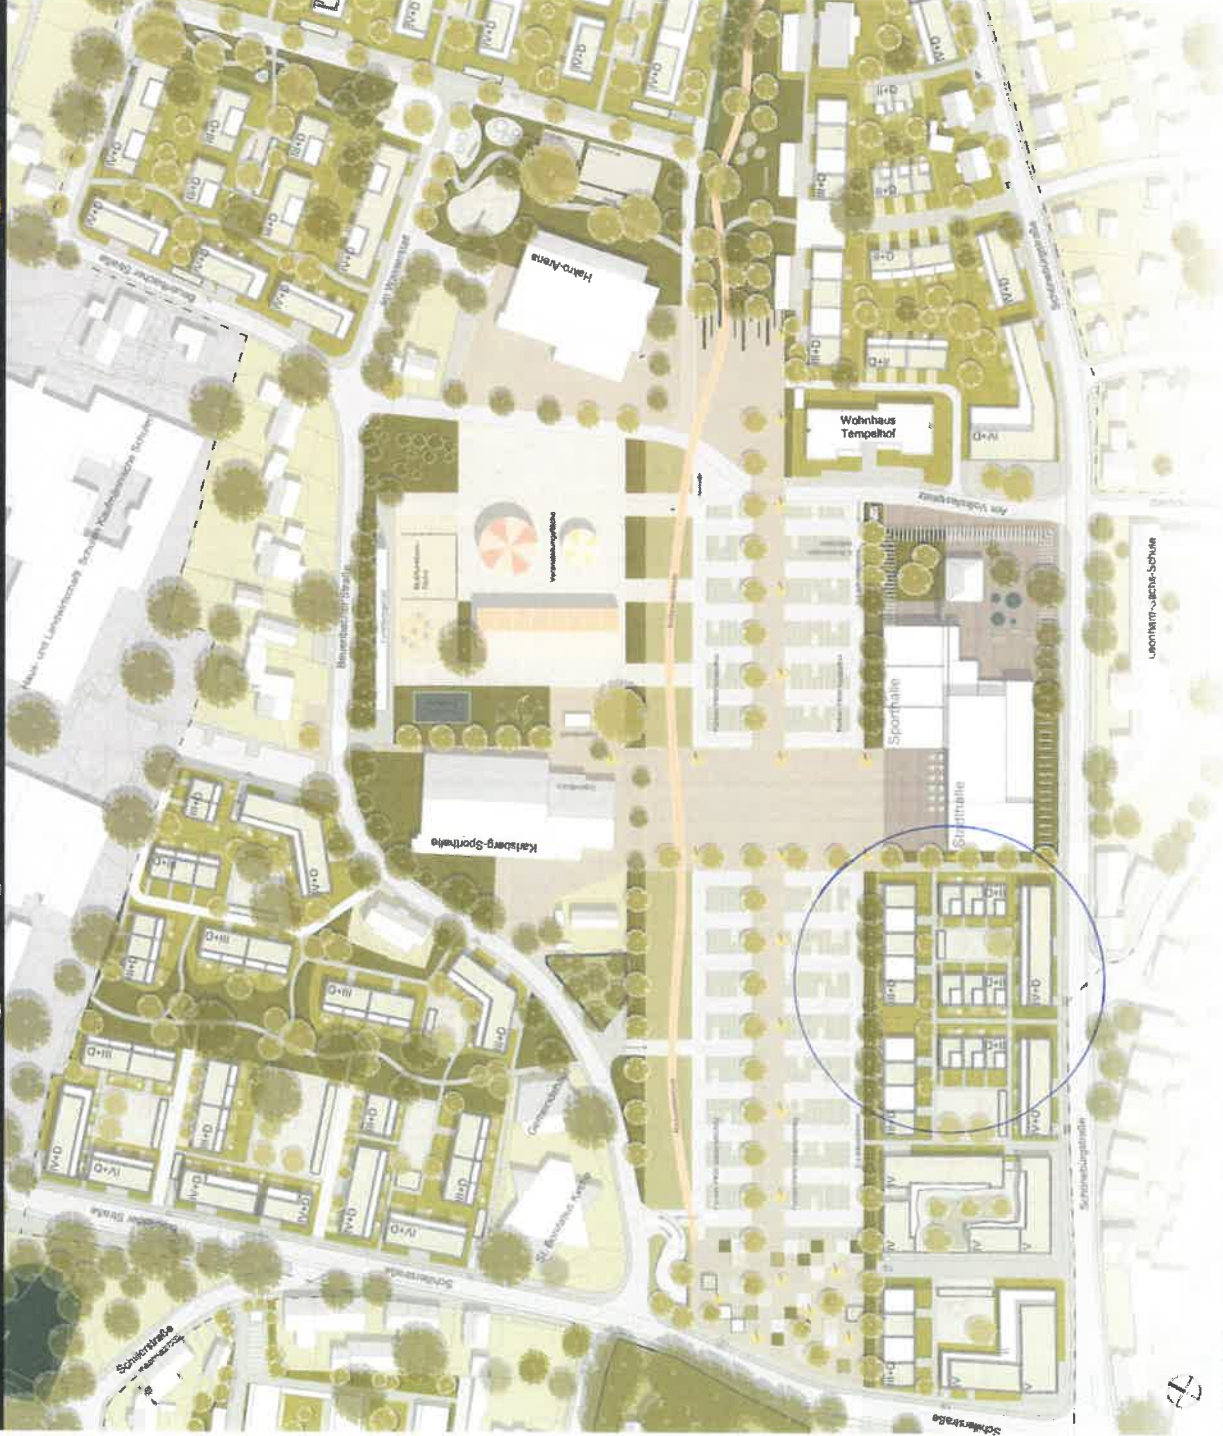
Hahn-Arena

Wohnhaus
Tempelhof

Sporthalle

Stadthalle

Karlsberg-Sporthalle

Schillerstraße

Schillerstraße

Schönbergstraße

Leonhard-Wächter-Schule

Haus- und Landwirtschaftliche Schule

St. Bonifatius Kirche

III+D

IV+D

IV+D

II+D

III+D

IV+D

IV+D

D+III

D+III

D+III

III+D

III+D

III+D

IV+D

IV+D

IV+D

D+II

D+II

D+II

III+D

IV+D

IV

IV

IV

III+D